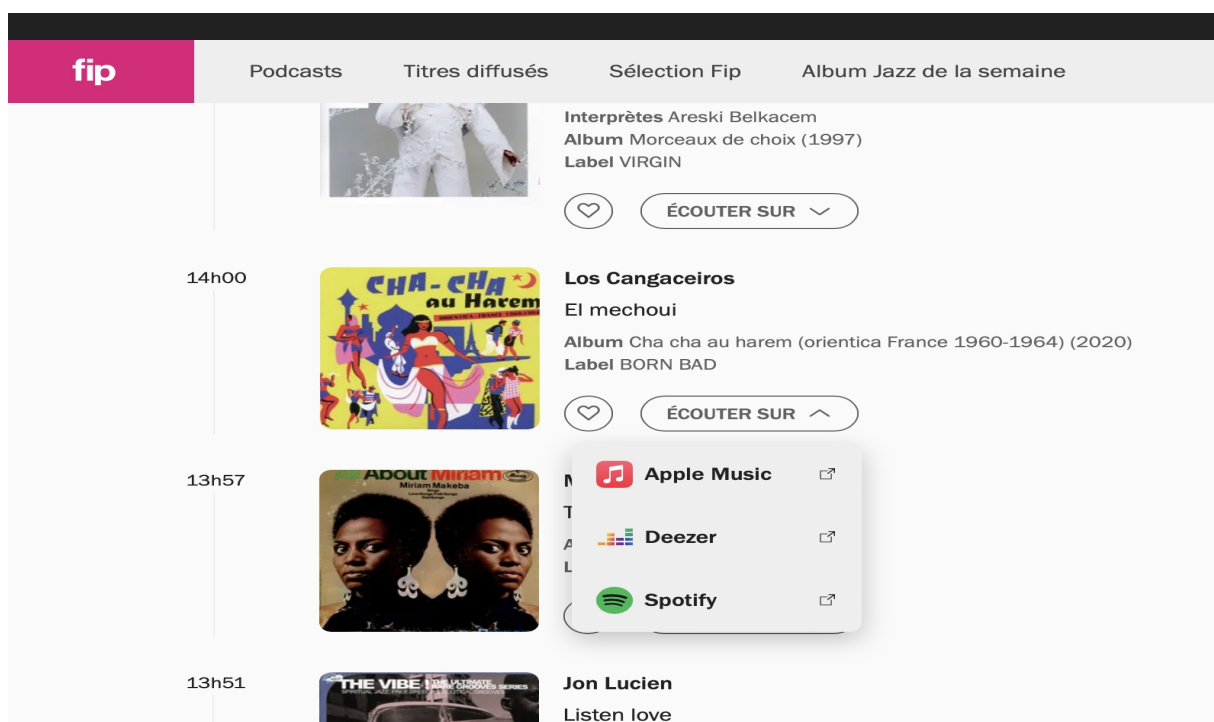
fip

Podcasts Titres diffusés Sélection Fip Album Jazz de la semaine

**Interprètes** Areski Belkacem
**Album** Morceaux de choix (1997)
**Label** VIRGIN

ÉCOUTER SUR

14h00

CHA-CHA au Harem
ORIENTICA FRANCE 1960-1964

**Los Cangaceiros**
El mechoui
**Album** Cha cha au harem (orientica France 1960-1964) (2020)
**Label** BORN BAD

ÉCOUTER SUR

13h57

All About Miriam
Miriam Makeba

M
T
A
L

Apple Music
Deezer
Spotify

13h51

THE VIBE! THE ULTIMATE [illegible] GROOVES SERIES

**Jon Lucien**
Listen love